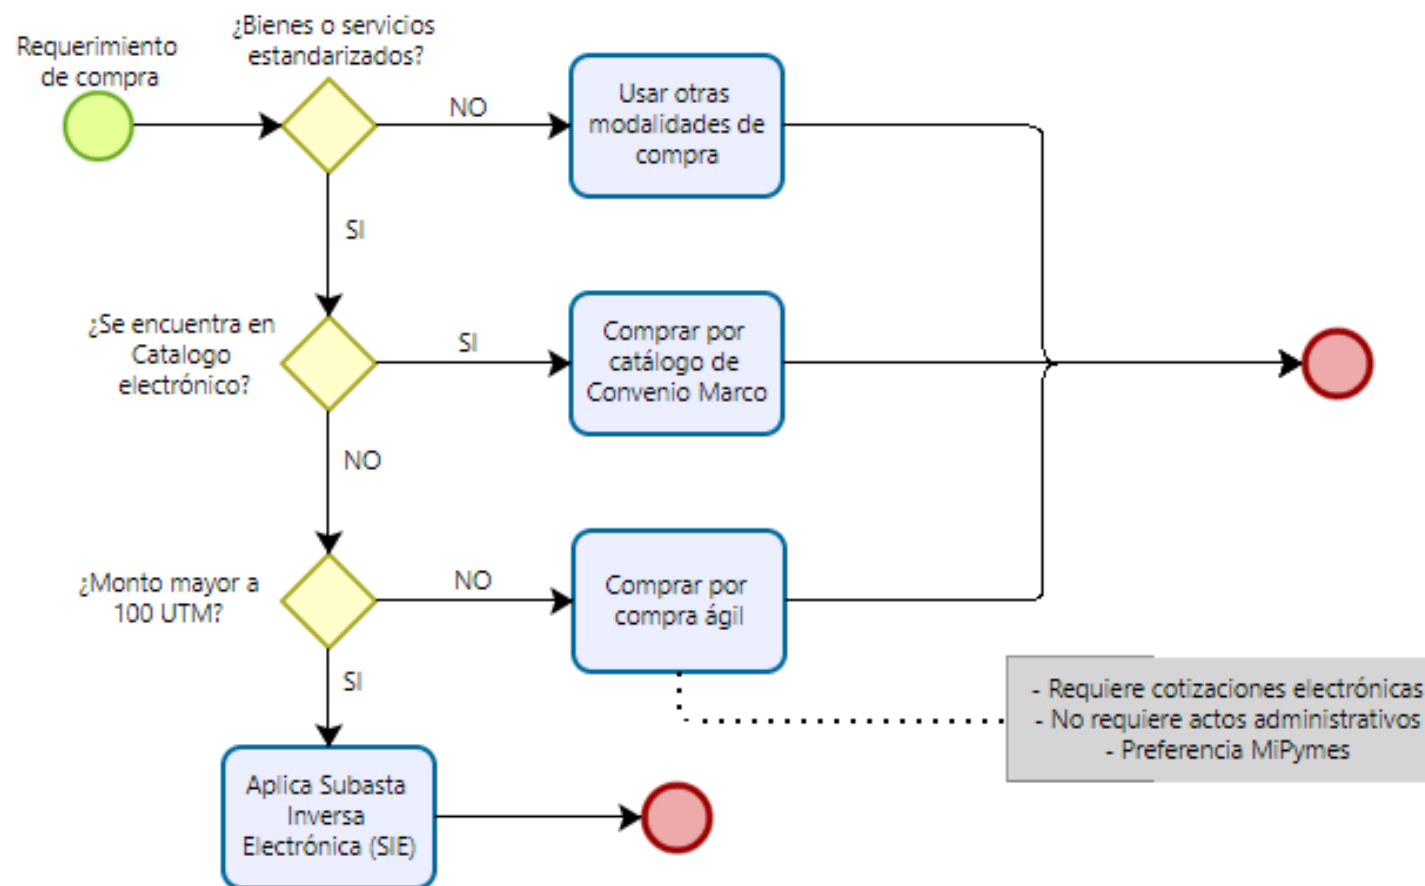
Requerimiento de compra

¿Bienes o servicios estandarizados?

NO

Usar otras modalidades de compra

SI

¿Se encuentra en Catalogo electrónico?

SI

Comprar por catálogo de Convenio Marco

NO

¿Monto mayor a 100 UTM?

NO

Comprar por compra ágil

SI

Aplica Subasta Inversa Electrónica (SIE)

- Requiere cotizaciones electrónicas
- No requiere actos administrativos
- Preferencia MiPymes